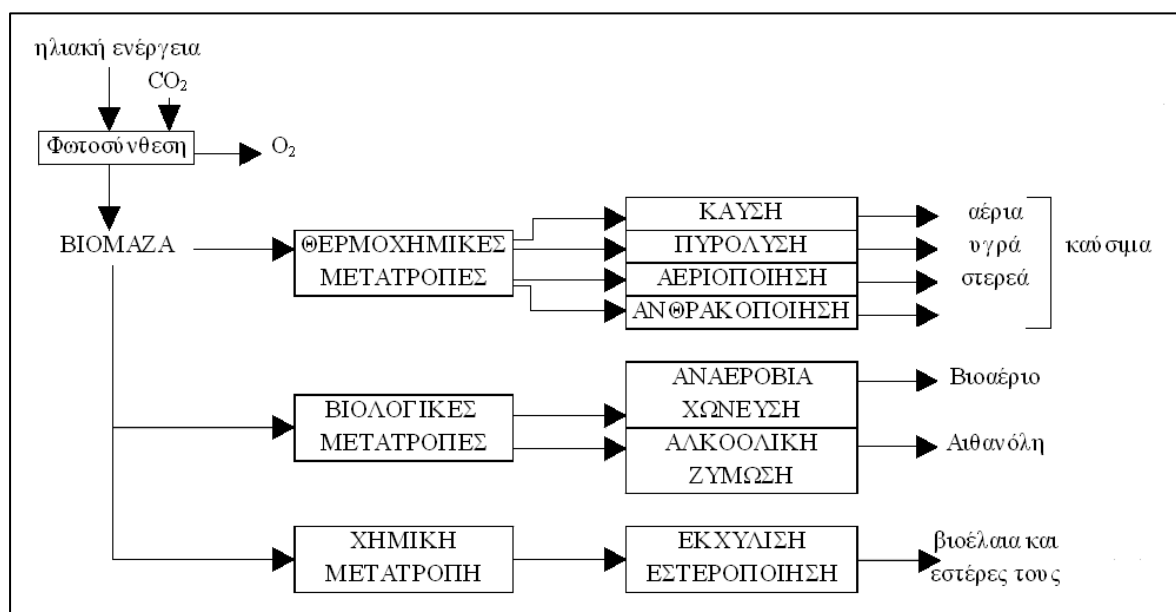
ηλιακή ενέργεια

$CO_2$

Φωτοσύνθεση

$O_2$

ΒΙΟΜΑΖΑ

ΘΕΡΜΟΧΗΜΙΚΕΣ ΜΕΤΑΤΡΟΠΕΣ

ΚΑΥΣΗ

ΠΥΡΟΛΥΣΗ

ΑΕΡΙΟΠΟΙΗΣΗ

ΑΝΘΡΑΚΟΠΟΙΗΣΗ

αέρια

υγρά

στερεά

καύσιμα

ΒΙΟΛΟΓΙΚΕΣ ΜΕΤΑΤΡΟΠΕΣ

ΑΝΑΕΡΟΒΙΑ ΧΩΝΕΥΣΗ

Βιοαέριο

ΑΛΚΟΟΛΙΚΗ ΖΥΜΩΣΗ

Αιθανόλη

ΧΗΜΙΚΗ ΜΕΤΑΤΡΟΠΗ

ΕΚΧΥΛΙΣΗ ΕΣΤΕΡΟΠΟΙΗΣΗ

βιοέλαια και εστέρες τους